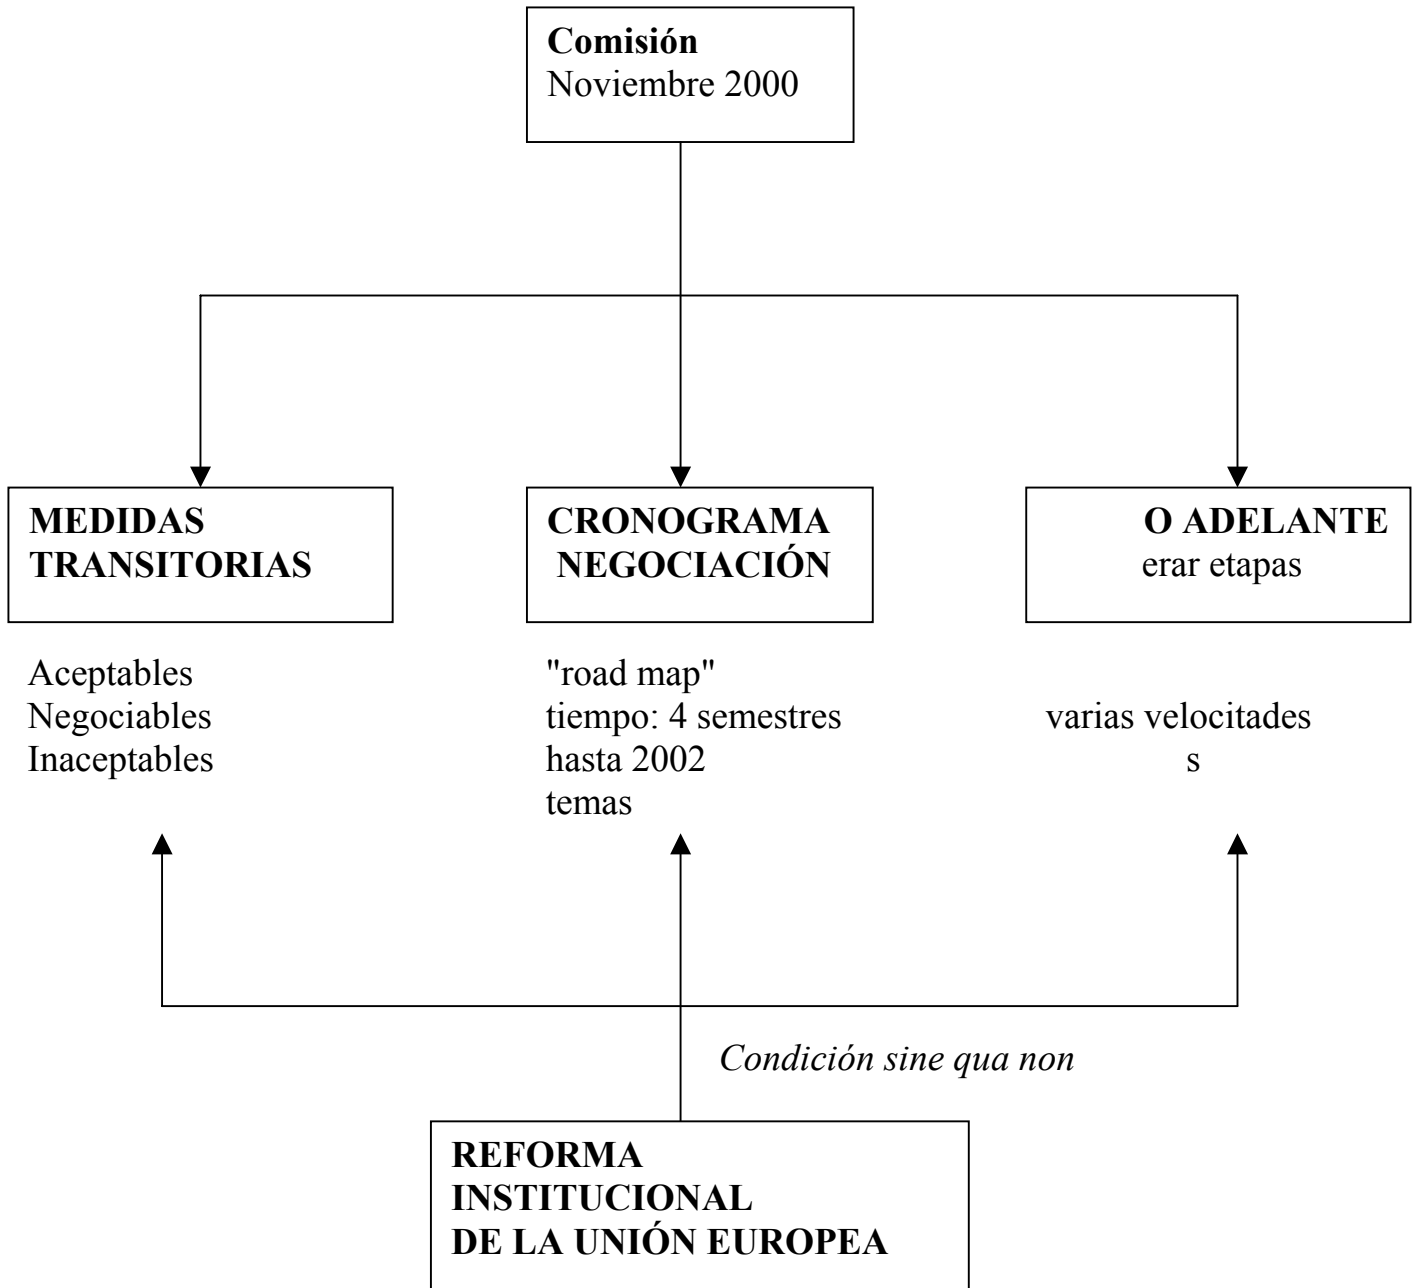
**Comisión**
Noviembre 2000

**MEDIDAS TRANSITORIAS**

**CRONOGRAMA NEGOCIACIÓN**

**O ADELANTE**
erar etapas

Aceptables
Negociables
Inaceptables

"road map"
tiempo: 4 semestres
hasta 2002
temas

varias velocitades
s

*Condición sine qua non*

**REFORMA INSTITUCIONAL DE LA UNIÓN EUROPEA**